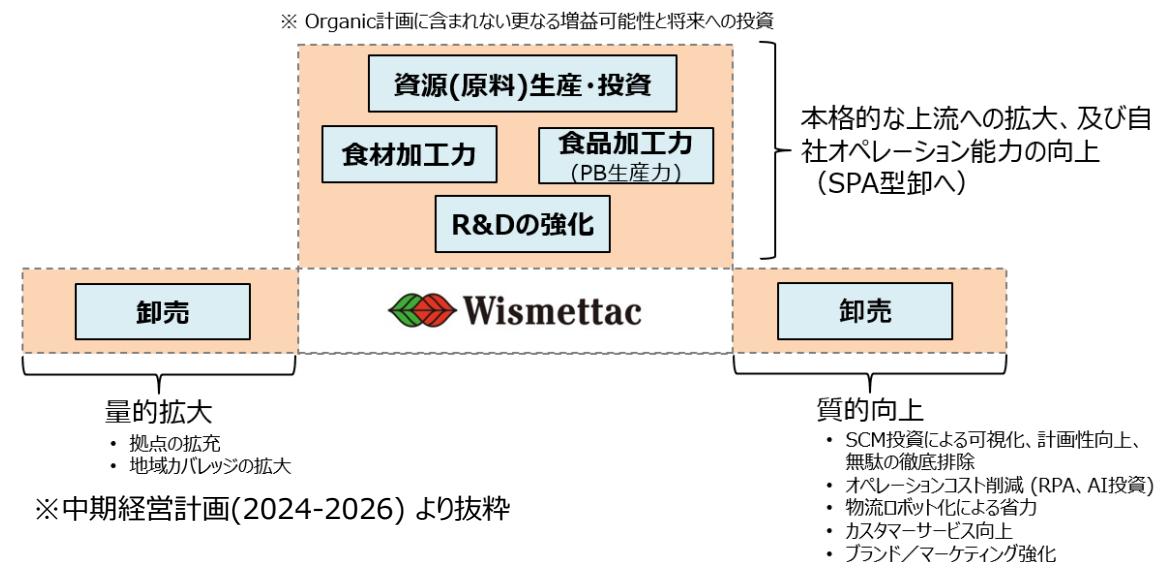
※ Organic計画に含まれない更なる増益可能性と将来への投資

資源(原料)生産・投資

食材加工力

食品加工力
(PB生産力)

R&Dの強化

本格的な上流への拡大、及び自社オペレーション能力の向上
(SPA型卸へ)

卸売

Wismettac

卸売

量的拡大
・ 拠点の拡充
・ 地域カバレッジの拡大

※中期経営計画(2024-2026) より抜粋

質的向上
・ SCM投資による可視化、計画性向上、無駄の徹底排除
・ オペレーションコスト削減 (RPA、AI投資)
・ 物流ロボット化による省力
・ カスタマーサービス向上
・ ブランド/マーケティング強化